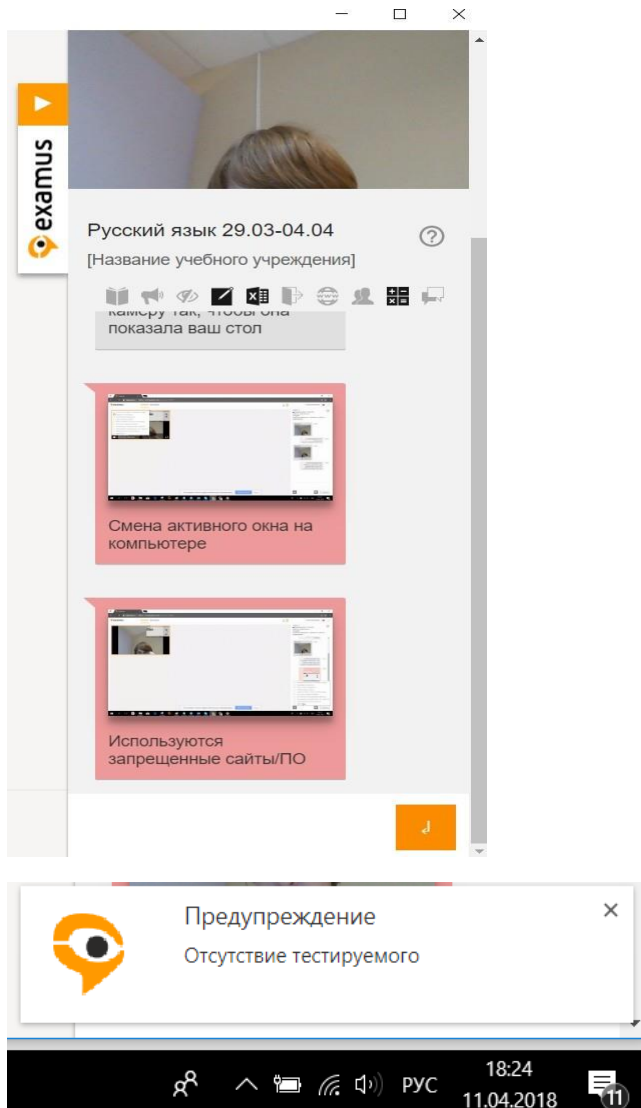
examus

Русский язык 29.03-04.04

[Название учебного учреждения]

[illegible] камеру так, чтобы она показала ваш стол

Смена активного окна на компьютере

Используются запрещенные сайты/ПО

Предупреждение

Отсутствие тестируемого

РУС

18:24

11.04.2018

11